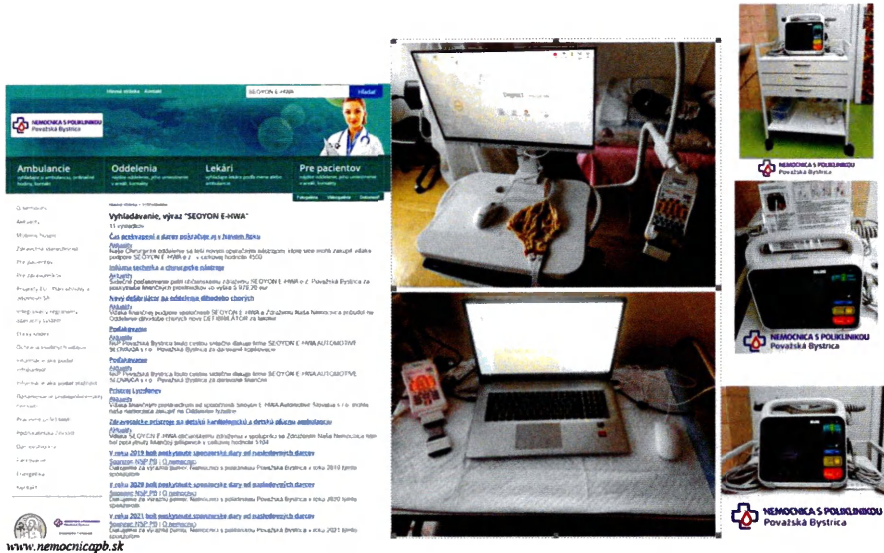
Hlavná stránka Kontakt SEOYON E-HWA Hľadať

NEMOCNICA S POLIKLINIKOU Považská Bystrica

Ambulancie
Oddelenia
Lekári
Pre pacientov

Vyhľadávanie, výraz "SEOYON E-HWA"

11 výsledkov

Čas darovania a daru pokračuje aj v novom roku

Aktuality

Inštalovaná technika a chirurgické nástroje

Aktuality

Nový defibrilátor na oddelenie detských chorých

Aktuality

Poďakovanie

Aktuality

Poďakovanie

Aktuality

Prístroj Lyofilizér

Aktuality

Zdravotnícke prístroje na detskú kardiologickú a detskú alergio ambulanciu

Aktuality

V roku 2019 boli poskytnuté sponzorské dary od nasledovných darcov

Sponzori NsP PB | O nemocnici

V roku 2020 boli poskytnuté sponzorské dary od nasledovných darcov

Sponzori NsP PB | O nemocnici

V roku 2021 boli poskytnuté sponzorské dary od nasledovných darcov

Sponzori NsP PB | O nemocnici

www.nemocnicapb.sk

NEMOCNICA S POLIKLINIKOU Považská Bystrica

NEMOCNICA S POLIKLINIKOU Považská Bystrica

NEMOCNICA S POLIKLINIKOU Považská Bystrica